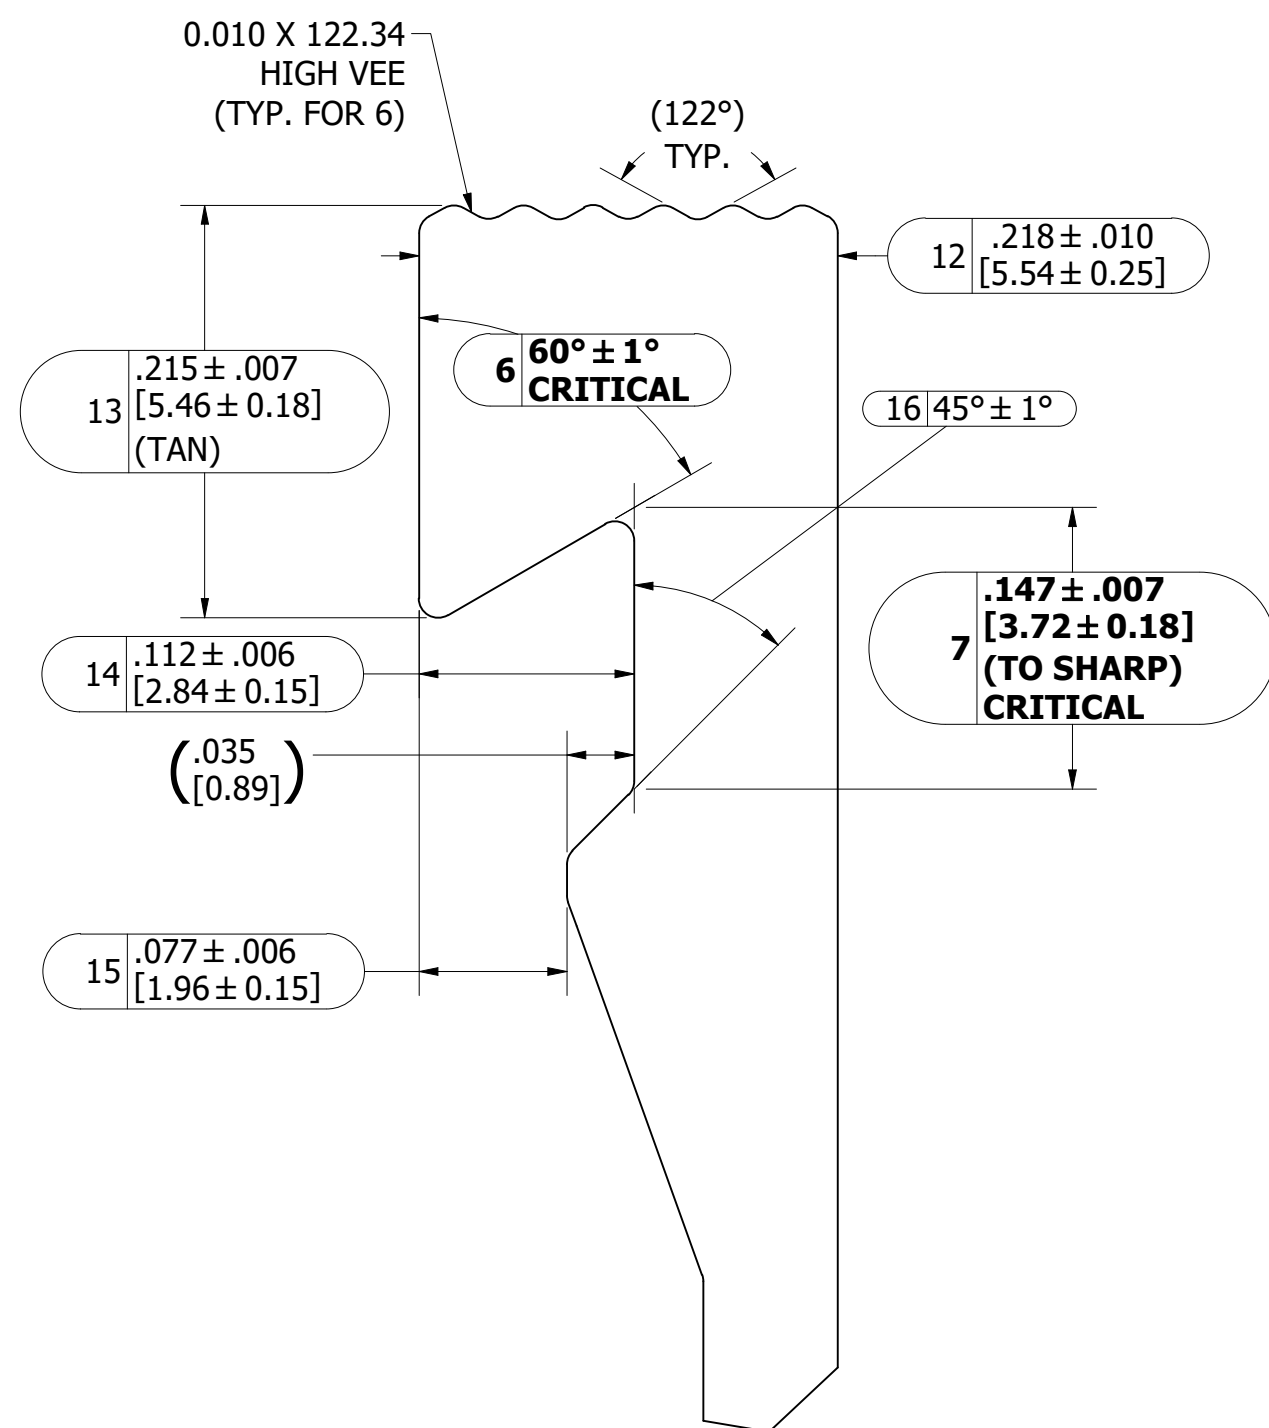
0.010 X 122.34
HIGH VEE
(TYP. FOR 6)

(122°)
TYP.

12 $.218 \pm .010$
$[5.54 \pm 0.25]$

13 $.215 \pm .007$
$[5.46 \pm 0.18]$
(TAN)

6 **$60° \pm 1°$**
**CRITICAL**

16 $45° \pm 1°$

7 **$.147 \pm .007$**
**$[3.72 \pm 0.18]$**
**(TO SHARP)**
**CRITICAL**

14 $.112 \pm .006$
$[2.84 \pm 0.15]$

(.035
[0.89])

15 $.077 \pm .006$
$[1.96 \pm 0.15]$